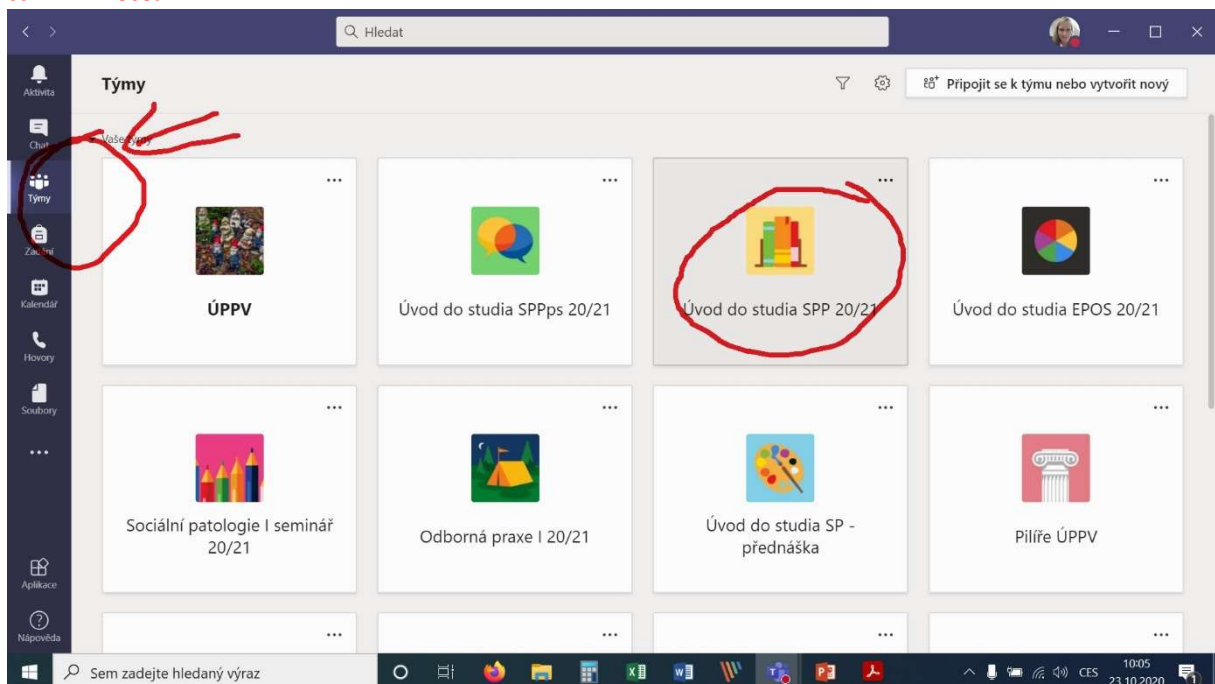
Hledat

Aktivita
Chat
Týmy
Zadání
Kalendář
Hovory
Soubory
...
Aplikace
Nápověda

Týmy

Připojit se k týmu nebo vytvořit nový

Vaše týmy

...
ÚPPV

...
Úvod do studia SPPps 20/21

...
Úvod do studia SPP 20/21

...
Úvod do studia EPOS 20/21

...
Sociální patologie I seminář 20/21

...
Odborná praxe I 20/21

...
Úvod do studia SP - přednáška

...
Pilíře ÚPPV

...
...
...
...

Sem zadejte hledaný výraz

CES 10:05 23.10.2020